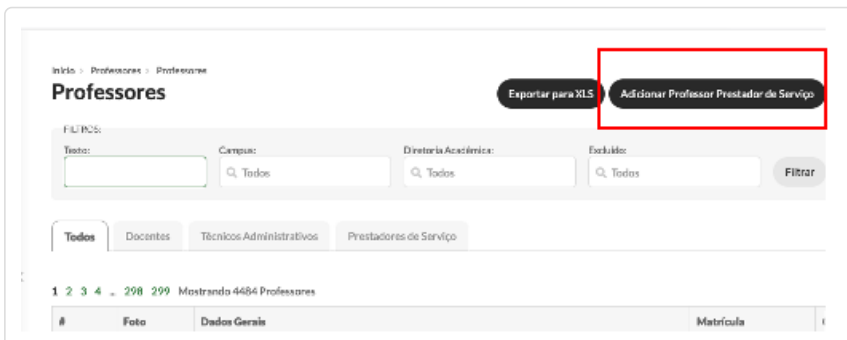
Início > Professores > Professores

Professores

Exportar para XLS

Adicionar Professor Prestador de Serviço

FILTROS:

Texto:

Campus:

Todos

Diretoria Acadêmica:

Todos

Excluído:

Todos

Filtrar

Todos

Docentes

Técnicos Administrativos

Prestadores de Serviço

1 2 3 4 ... 298 299 Mostrando 4484 Professores

| # | Foto | Dados Gerais | Matrícula |
|---|---|---|---|